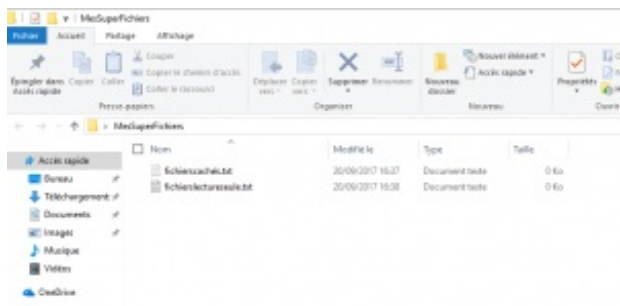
MesSuperFichiers

Fichier Accueil Partage Affichage

Épingler dans Accès rapide Copier Coller Couper Copier le chemin d'accès Coller le raccourci

Presse-papiers

Déplacer vers Copier vers Supprimer Renommer

Organiser

Nouveau dossier Nouvel élément Accès rapide

Nouveau

Propriétés

Ouvrir

MesSuperFichiers

| Nom | Modifié le | Type | Taille |
|---|---|---|---|
| fichiercaché.txt | 20/09/2017 16:37 | Document texte | 0 Ko |
| fichierlectureseule.txt | 20/09/2017 16:38 | Document texte | 0 Ko |

Accès rapide
Bureau
Téléchargements
Documents
Images
Musique
Vidéos
OneDrive